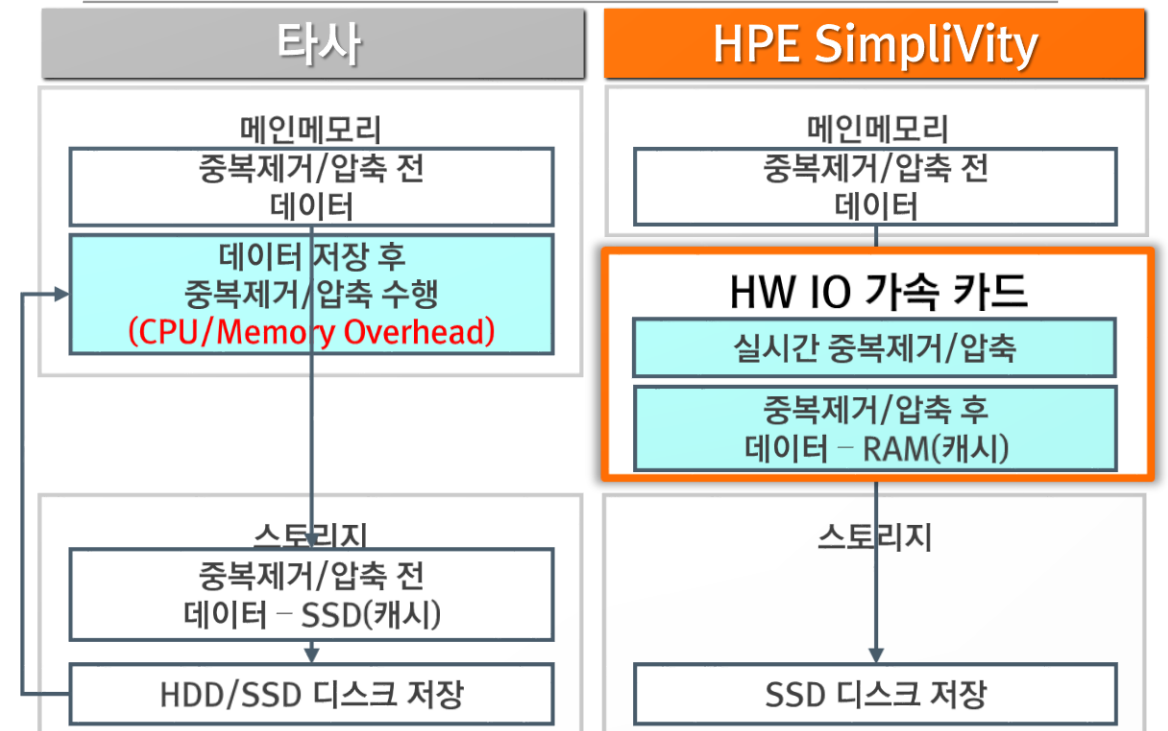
타사

메인메모리

중복제거/압축 전
데이터

데이터 저장 후
중복제거/압축 수행
(CPU/Memory Overhead)

스토리지

중복제거/압축 전
데이터 – SSD(캐시)

HDD/SSD 디스크 저장

HPE SimpliVity

메인메모리

중복제거/압축 전
데이터

HW IO 가속 카드

실시간 중복제거/압축

중복제거/압축 후
데이터 – RAM(캐시)

스토리지

SSD 디스크 저장